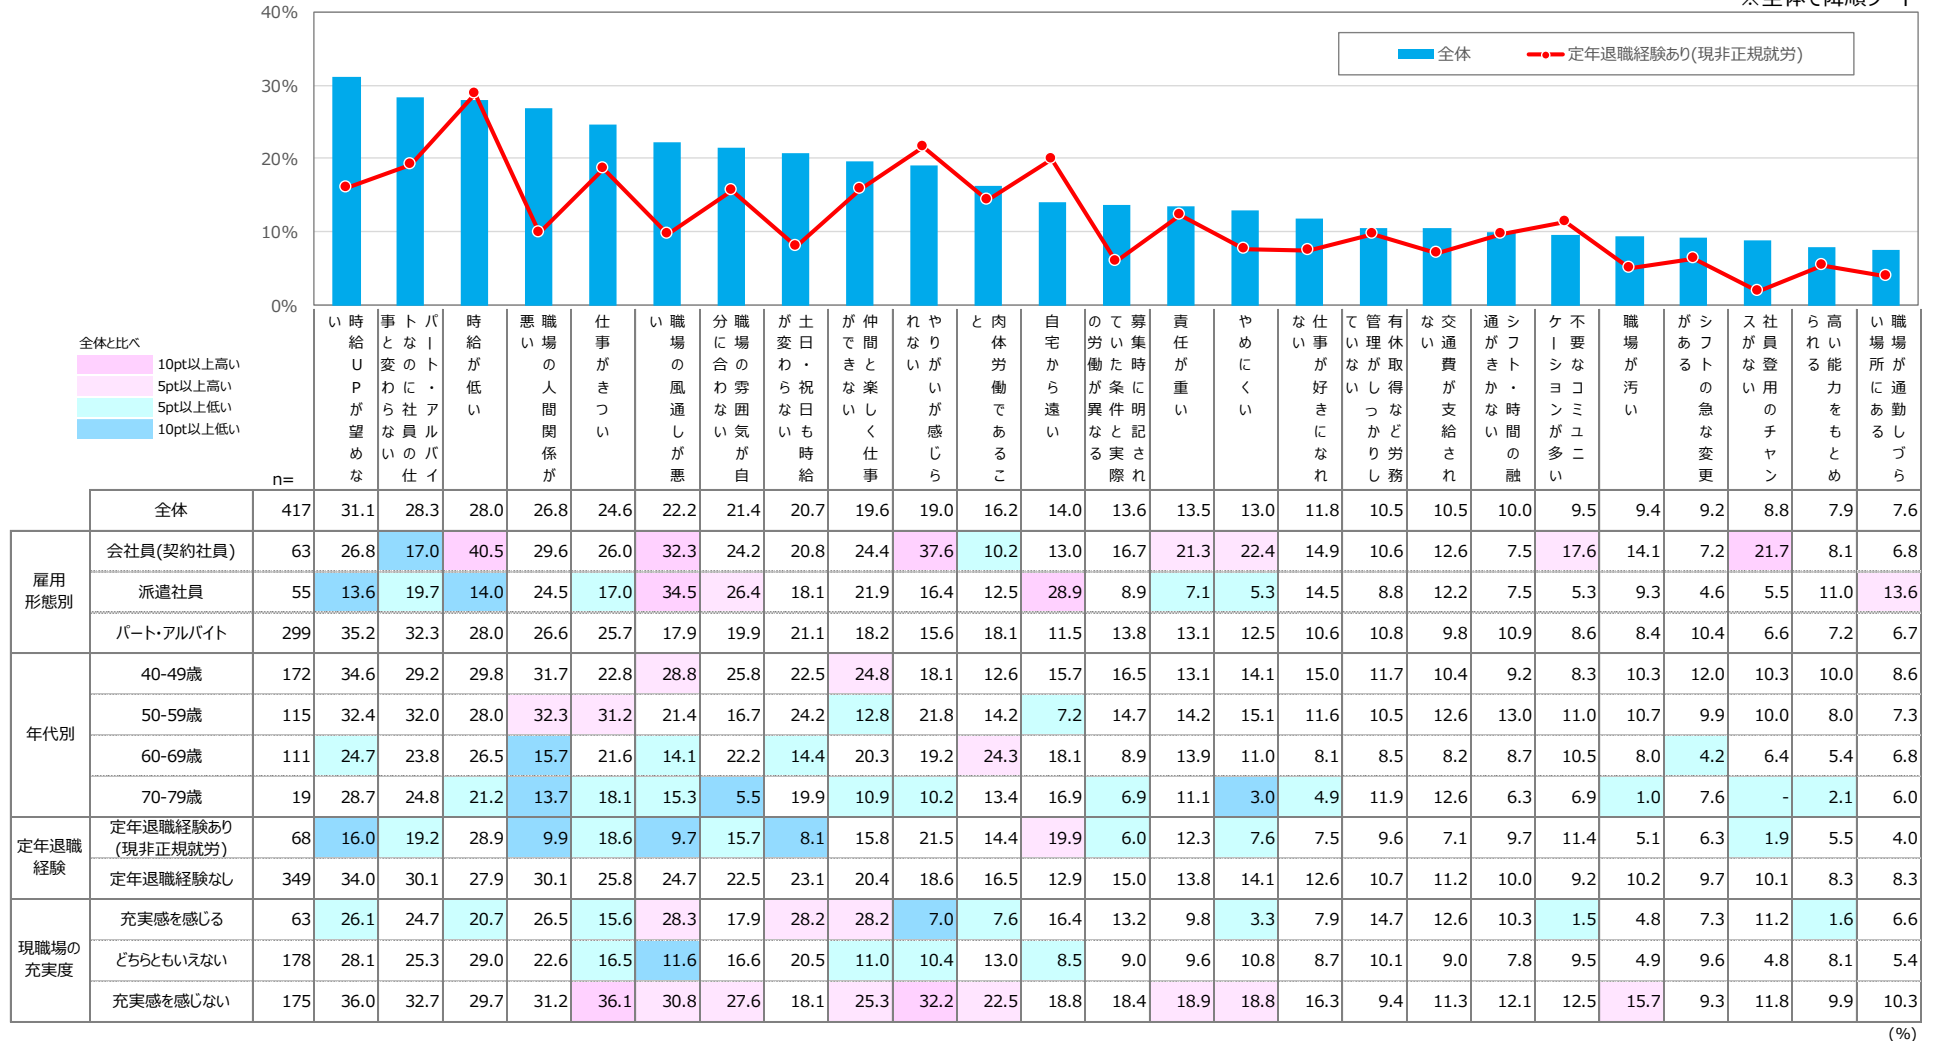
※全体で降順ソート

40%
30%
20%
10%
0%

全体
定年退職経験あり(現非正規就労)

全体と比べ
10pt以上高い
5pt以上高い
5pt以上低い
10pt以上低い

| | | n= | 時給UPが望めない | パート・アルバイトなのに社員の仕事と変わらない | 時給が低い | 職場の人間関係が悪い | 仕事がきつい | 職場の風通しが悪い | 職場の雰囲気が自分に合わない | 土日・祝日も時給が変わらない | 仲間と楽しく仕事ができない | やりがいが感じられない | 肉体労働であること | 自宅から遠い | 募集時に明記された条件と実際の労働が異なる | 責任が重い | やめにくい | 仕事が好きになれない | 有休取得など労務管理がしっかりしていない | 交通費が支給されない | シフト・時間の融通がきかない | 不要なコミュニケーションが多い | 職場が汚い | シフトの急な変更がある | 社員登用のチャンスがない | 高い能力をもとめられる | 職場が通勤しづらい場所にある |
|---|---|---|---|---|---|---|---|---|---|---|---|---|---|---|---|---|---|---|---|---|---|---|---|---|---|---|---|
| 全体 | | 417 | 31.1 | 28.3 | 28.0 | 26.8 | 24.6 | 22.2 | 21.4 | 20.7 | 19.6 | 19.0 | 16.2 | 14.0 | 13.6 | 13.5 | 13.0 | 11.8 | 10.5 | 10.5 | 10.0 | 9.5 | 9.4 | 9.2 | 8.8 | 7.9 | 7.6 |
| 雇用形態別 | 会社員(契約社員) | 63 | 26.8 | 17.0 | 40.5 | 29.6 | 26.0 | 32.3 | 24.2 | 20.8 | 24.4 | 37.6 | 10.2 | 13.0 | 16.7 | 21.3 | 22.4 | 14.9 | 10.6 | 12.6 | 7.5 | 17.6 | 14.1 | 7.2 | 21.7 | 8.1 | 6.8 |
| | 派遣社員 | 55 | 13.6 | 19.7 | 14.0 | 24.5 | 17.0 | 34.5 | 26.4 | 18.1 | 21.9 | 16.4 | 12.5 | 28.9 | 8.9 | 7.1 | 5.3 | 14.5 | 8.8 | 12.2 | 7.5 | 5.3 | 9.3 | 4.6 | 5.5 | 11.0 | 13.6 |
| | パート・アルバイト | 299 | 35.2 | 32.3 | 28.0 | 26.6 | 25.7 | 17.9 | 19.9 | 21.1 | 18.2 | 15.6 | 18.1 | 11.5 | 13.8 | 13.1 | 12.5 | 10.6 | 10.8 | 9.8 | 10.9 | 8.6 | 8.4 | 10.4 | 6.6 | 7.2 | 6.7 |
| 年代別 | 40-49歳 | 172 | 34.6 | 29.2 | 29.8 | 31.7 | 22.8 | 28.8 | 25.8 | 22.5 | 24.8 | 18.1 | 12.6 | 15.7 | 16.5 | 13.1 | 14.1 | 15.0 | 11.7 | 10.4 | 9.2 | 8.3 | 10.3 | 12.0 | 10.3 | 10.0 | 8.6 |
| | 50-59歳 | 115 | 32.4 | 32.0 | 28.0 | 32.3 | 31.2 | 21.4 | 16.7 | 24.2 | 12.8 | 21.8 | 14.2 | 7.2 | 14.7 | 14.2 | 15.1 | 11.6 | 10.5 | 12.6 | 13.0 | 11.0 | 10.7 | 9.9 | 10.0 | 8.0 | 7.3 |
| | 60-69歳 | 111 | 24.7 | 23.8 | 26.5 | 15.7 | 21.6 | 14.1 | 22.2 | 14.4 | 20.3 | 19.2 | 24.3 | 18.1 | 8.9 | 13.9 | 11.0 | 8.1 | 8.5 | 8.2 | 8.7 | 10.5 | 8.0 | 4.2 | 6.4 | 5.4 | 6.8 |
| | 70-79歳 | 19 | 28.7 | 24.8 | 21.2 | 13.7 | 18.1 | 15.3 | 5.5 | 19.9 | 10.9 | 10.2 | 13.4 | 16.9 | 6.9 | 11.1 | 3.0 | 4.9 | 11.9 | 12.6 | 6.3 | 6.9 | 1.0 | 7.6 | - | 2.1 | 6.0 |
| 定年退職経験 | 定年退職経験あり(現非正規就労) | 68 | 16.0 | 19.2 | 28.9 | 9.9 | 18.6 | 9.7 | 15.7 | 8.1 | 15.8 | 21.5 | 14.4 | 19.9 | 6.0 | 12.3 | 7.6 | 7.5 | 9.6 | 7.1 | 9.7 | 11.4 | 5.1 | 6.3 | 1.9 | 5.5 | 4.0 |
| | 定年退職経験なし | 349 | 34.0 | 30.1 | 27.9 | 30.1 | 25.8 | 24.7 | 22.5 | 23.1 | 20.4 | 18.6 | 16.5 | 12.9 | 15.0 | 13.8 | 14.1 | 12.6 | 10.7 | 11.2 | 10.0 | 9.2 | 10.2 | 9.7 | 10.1 | 8.3 | 8.3 |
| 現職場の充実度 | 充実感を感じる | 63 | 26.1 | 24.7 | 20.7 | 26.5 | 15.6 | 28.3 | 17.9 | 28.2 | 28.2 | 7.0 | 7.6 | 16.4 | 13.2 | 9.8 | 3.3 | 7.9 | 14.7 | 12.6 | 10.3 | 1.5 | 4.8 | 7.3 | 11.2 | 1.6 | 6.6 |
| | どちらともいえない | 178 | 28.1 | 25.3 | 29.0 | 22.6 | 16.5 | 11.6 | 16.6 | 20.5 | 11.0 | 10.4 | 13.0 | 8.5 | 9.0 | 9.6 | 10.8 | 8.7 | 10.1 | 9.0 | 7.8 | 9.5 | 4.9 | 9.6 | 4.8 | 8.1 | 5.4 |
| | 充実感を感じない | 175 | 36.0 | 32.7 | 29.7 | 31.2 | 36.1 | 30.8 | 27.6 | 18.1 | 25.3 | 32.2 | 22.5 | 18.8 | 18.4 | 18.9 | 18.8 | 16.3 | 9.4 | 11.3 | 12.1 | 12.5 | 15.7 | 9.3 | 11.8 | 9.9 | 10.3 |

(%)